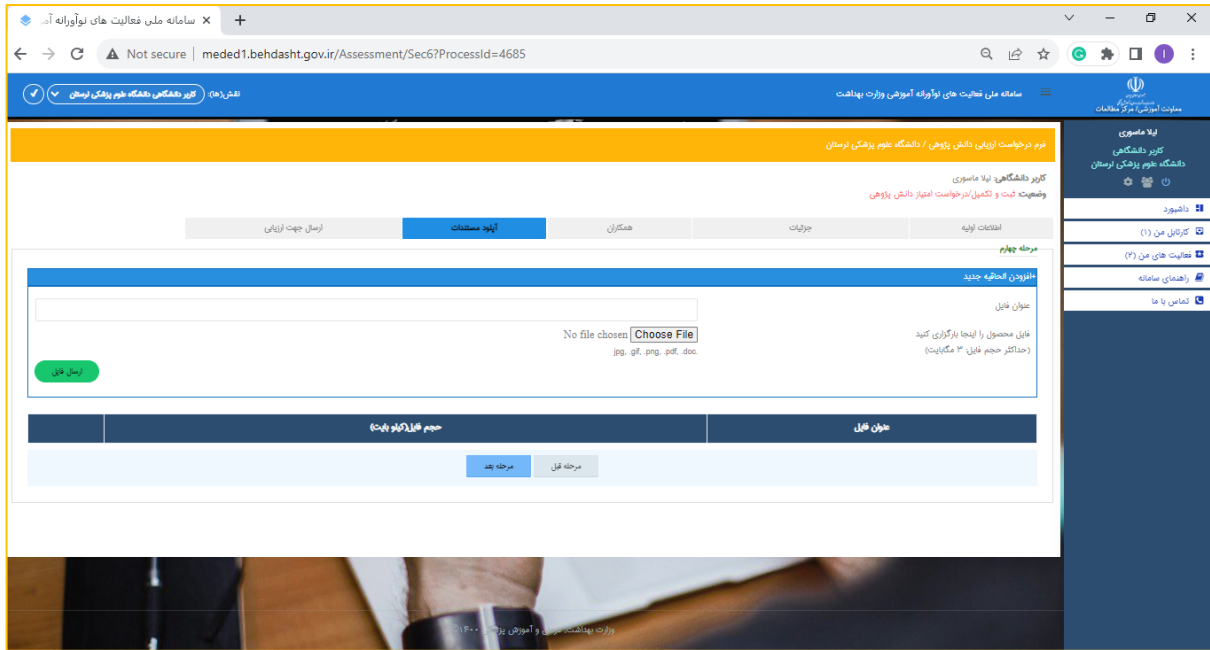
سامانه ملی فعالیت های نوآورانه آ...
Not secure | meded1.behdasht.gov.ir/Assessment/Sec6?ProcessId=4685

سامانه ملی فعالیت های نوآورانه آموزشی وزارت بهداشت
نقش(ها): کاربر دانشگاهی دانشگاه علوم پزشکی لرستان
معاونت آموزشی/ مرکز مطالعات

لیلا ماسوری
کاربر دانشگاهی
دانشگاه علوم پزشکی لرستان

داشبورد
کارتابل من (۱)
فعالیت های من (۴)
راهنمای سامانه
تماس با ما

فرم درخواست ارزیابی دانش پژوهی / دانشگاه علوم پزشکی لرستان
کاربر دانشگاهی: لیلا ماسوری
وضعیت: ثبت و تکمیل/درخواست امتیاز دانش پژوهی

| اطلاعات اولیه | جزئیات | همکاران | آپلود مستندات | ارسال جهت ارزیابی |
|---|---|---|---|---|

مرحله چهارم
+افزودن الحاقیه جدید
عنوان فایل
فایل محصول را اینجا بارگزاری کنید
(حداکثر حجم فایل: ۳ مگابایت)
No file chosen Choose File
jpg, .gif, .png, .pdf, .doc.
ارسال فایل

| عنوان فایل | حجم فایل(کیلو بایت) | |
|---|---|---|

مرحله قبل
مرحله بعد

وزارت بهداشت، درمان و آموزش پزشکی ۱۴۰۰